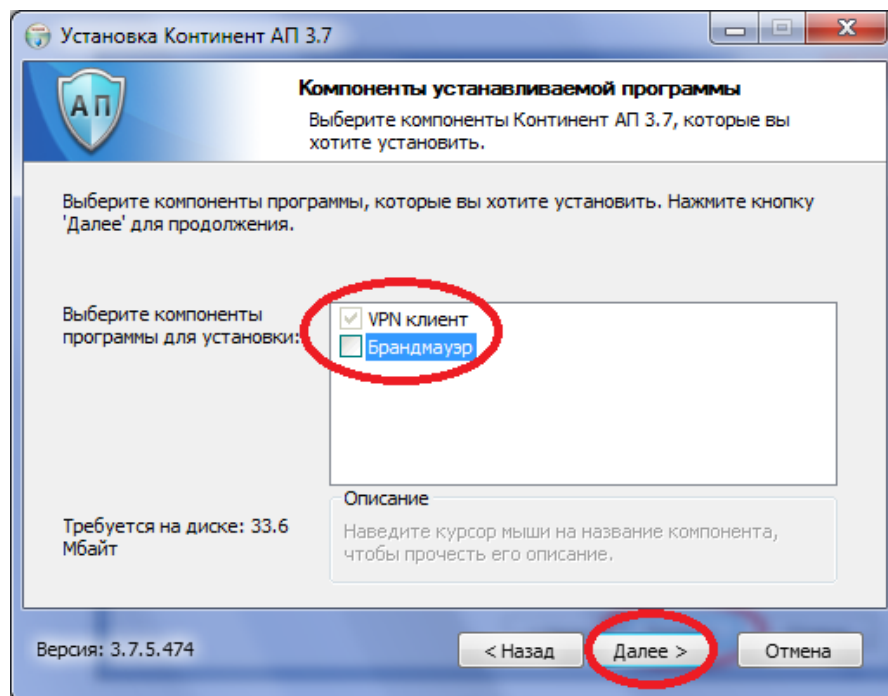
Установка Континент АП 3.7

АП

Компоненты устанавливаемой программы

Выберите компоненты Континент АП 3.7, которые вы хотите установить.

Выберите компоненты программы, которые вы хотите установить. Нажмите кнопку 'Далее' для продолжения.

Выберите компоненты программы для установки:

VPN клиент
Брандмауэр

Описание
Наведите курсор мыши на название компонента, чтобы прочесть его описание.

Требуется на диске: 33.6 Мбайт

Версия: 3.7.5.474

< Назад
Далее >
Отмена